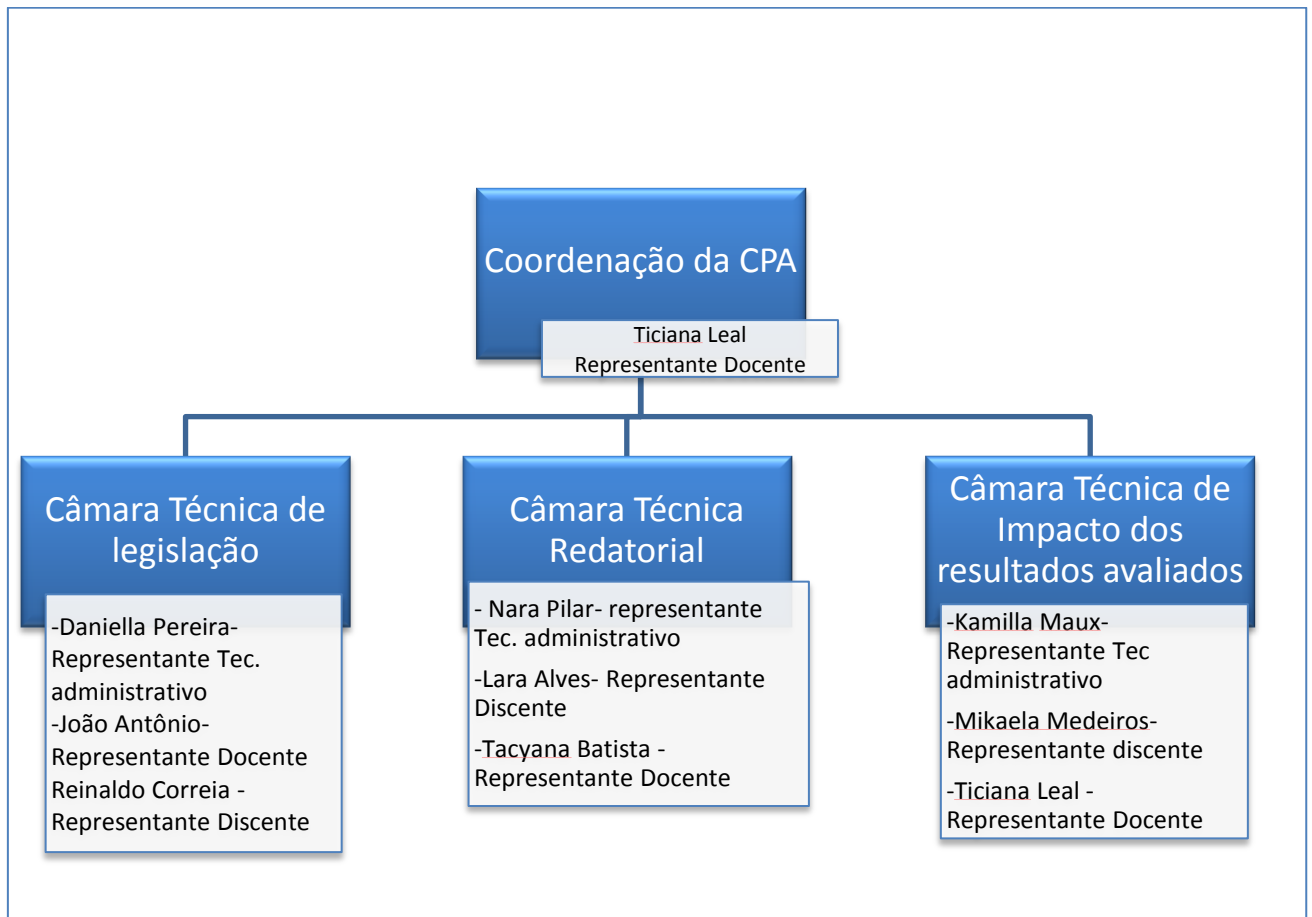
Coordenação da CPA

Ticiana Leal
Representante Docente

Câmara Técnica de legislação

-Daniella Pereira- Representante Tec. administrativo
-João Antônio- Representante Docente
Reinaldo Correia - Representante Discente

Câmara Técnica Redatorial

- Nara Pilar- representante Tec. administrativo

-Lara Alves- Representante Discente

-Tacyana Batista - Representante Docente

Câmara Técnica de Impacto dos resultados avaliados

-Kamilla Maux- Representante Tec administrativo

-Mikaela Medeiros- Representante discente

-Ticiana Leal - Representante Docente